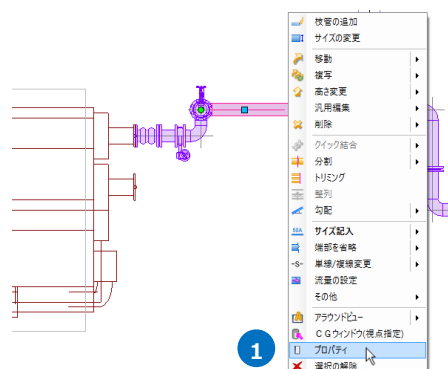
枝管の追加
サイズの変更
移動
複写
高さ変更
汎用編集
削除
クイック結合
分割
トリミング
整列
勾配
50A
サイズ記入
端部を省略
-S-
単線/複線変更
流量の設定
その他
アラウンドビュー
ＣＧウィンドウ(視点指定)
1
プロパティ
選択の解除